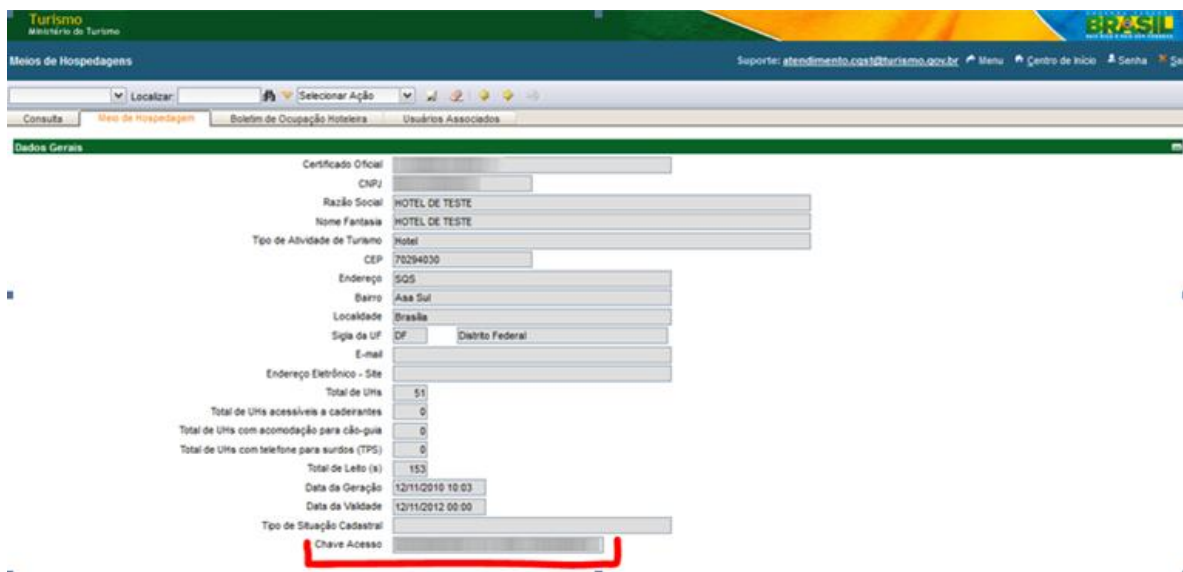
Turismo
Ministério do Turismo

BRASIL

Meios de Hospedagens

Suporte: atendimento.cgst@turismo.gov.br Menu Centro de Início Senha Sa

Localizar: Selecionar Ação

Consulta | Meio de Hospedagem | Boletim de Ocupação Hoteleira | Usuários Associados

Dados Gerais

Certificado Oficial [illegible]
CNPJ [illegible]
Razão Social HOTEL DE TESTE
Nome Fantasia HOTEL DE TESTE
Tipo de Atividade de Turismo Hotel
CEP 70294030
Endereço SQS
Bairro Asa Sul
Localidade Brasília
Sigla da UF DF Distrito Federal
E-mail
Endereço Eletrônico - Site
Total de UHs 51
Total de UHs acessíveis a cadeirantes 0
Total de UHs com acomodação para cão-guia 0
Total de UHs com telefone para surdos (TPS) 0
Total de Leito (s) 153
Data da Geração 12/11/2010 10:03
Data da Validade 12/11/2012 00:00
Tipo de Situação Cadastral
Chave Acesso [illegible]